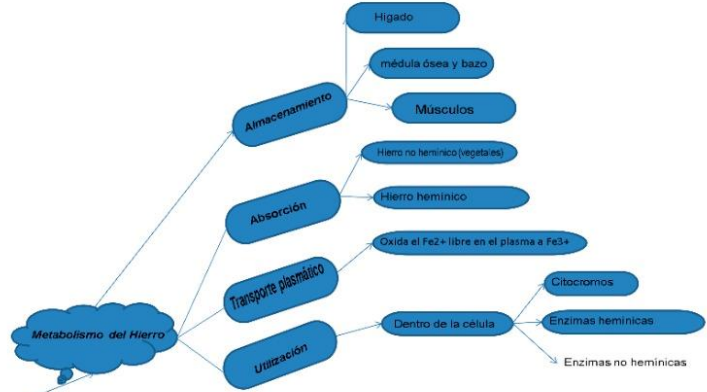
Higado

médula ósea y bazo

Músculos

Almacenamiento

Hierro no heminico (vegetales)

Absorción

Hierro heminico

Oxida el Fe2+ libre en el plasma a Fe3+

Transporte plasmático

Citocromos

Metabolismo del Hierro

Utilización

Dentro de la célula

Enzimas heminicas

Enzimas no heminicas